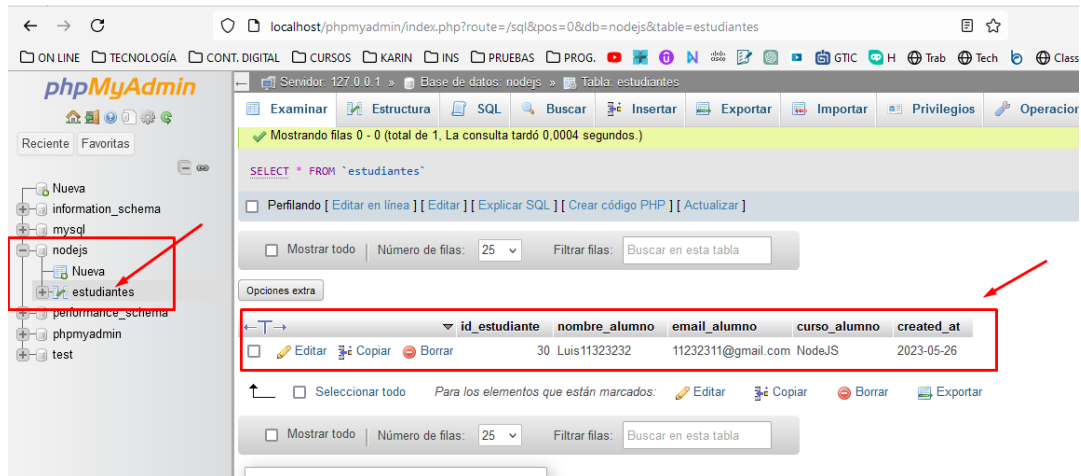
localhost/phpmyadmin/index.php?route=/sql&pos=0&db=nodejs&table=estudiantes

ON LINE TECNOLOGÍA CONT. DIGITAL CURSOS KARIN INS PRUEBAS PROG. GTIC H Trab Tech Class

phpMyAdmin

Reciente Favoritas

Nueva
information_schema
mysql
nodejs
Nueva
estudiantes
performance_schema
phpmyadmin
test

Servidor: 127.0.0.1 » Base de datos: nodejs » Tabla: estudiantes

Examinar Estructura SQL Buscar Insertar Exportar Importar Privilegios Operacion

Mostrando filas 0 - 0 (total de 1, La consulta tardó 0,0004 segundos.)

SELECT * FROM `estudiantes`

Perfilando [ Editar en línea ] [ Editar ] [ Explicar SQL ] [ Crear código PHP ] [ Actualizar ]

Mostrar todo | Número de filas: 25 Filtrar filas: Buscar en esta tabla

Opciones extra

| ←T→ | id_estudiante | nombre_alumno | email_alumno | curso_alumno | created_at |
|---|---|---|---|---|---|
| Editar Copiar Borrar | 30 | Luis11323232 | 11232311@gmail.com | NodeJS | 2023-05-26 |

Seleccionar todo Para los elementos que están marcados: Editar Copiar Borrar Exportar

Mostrar todo | Número de filas: 25 Filtrar filas: Buscar en esta tabla